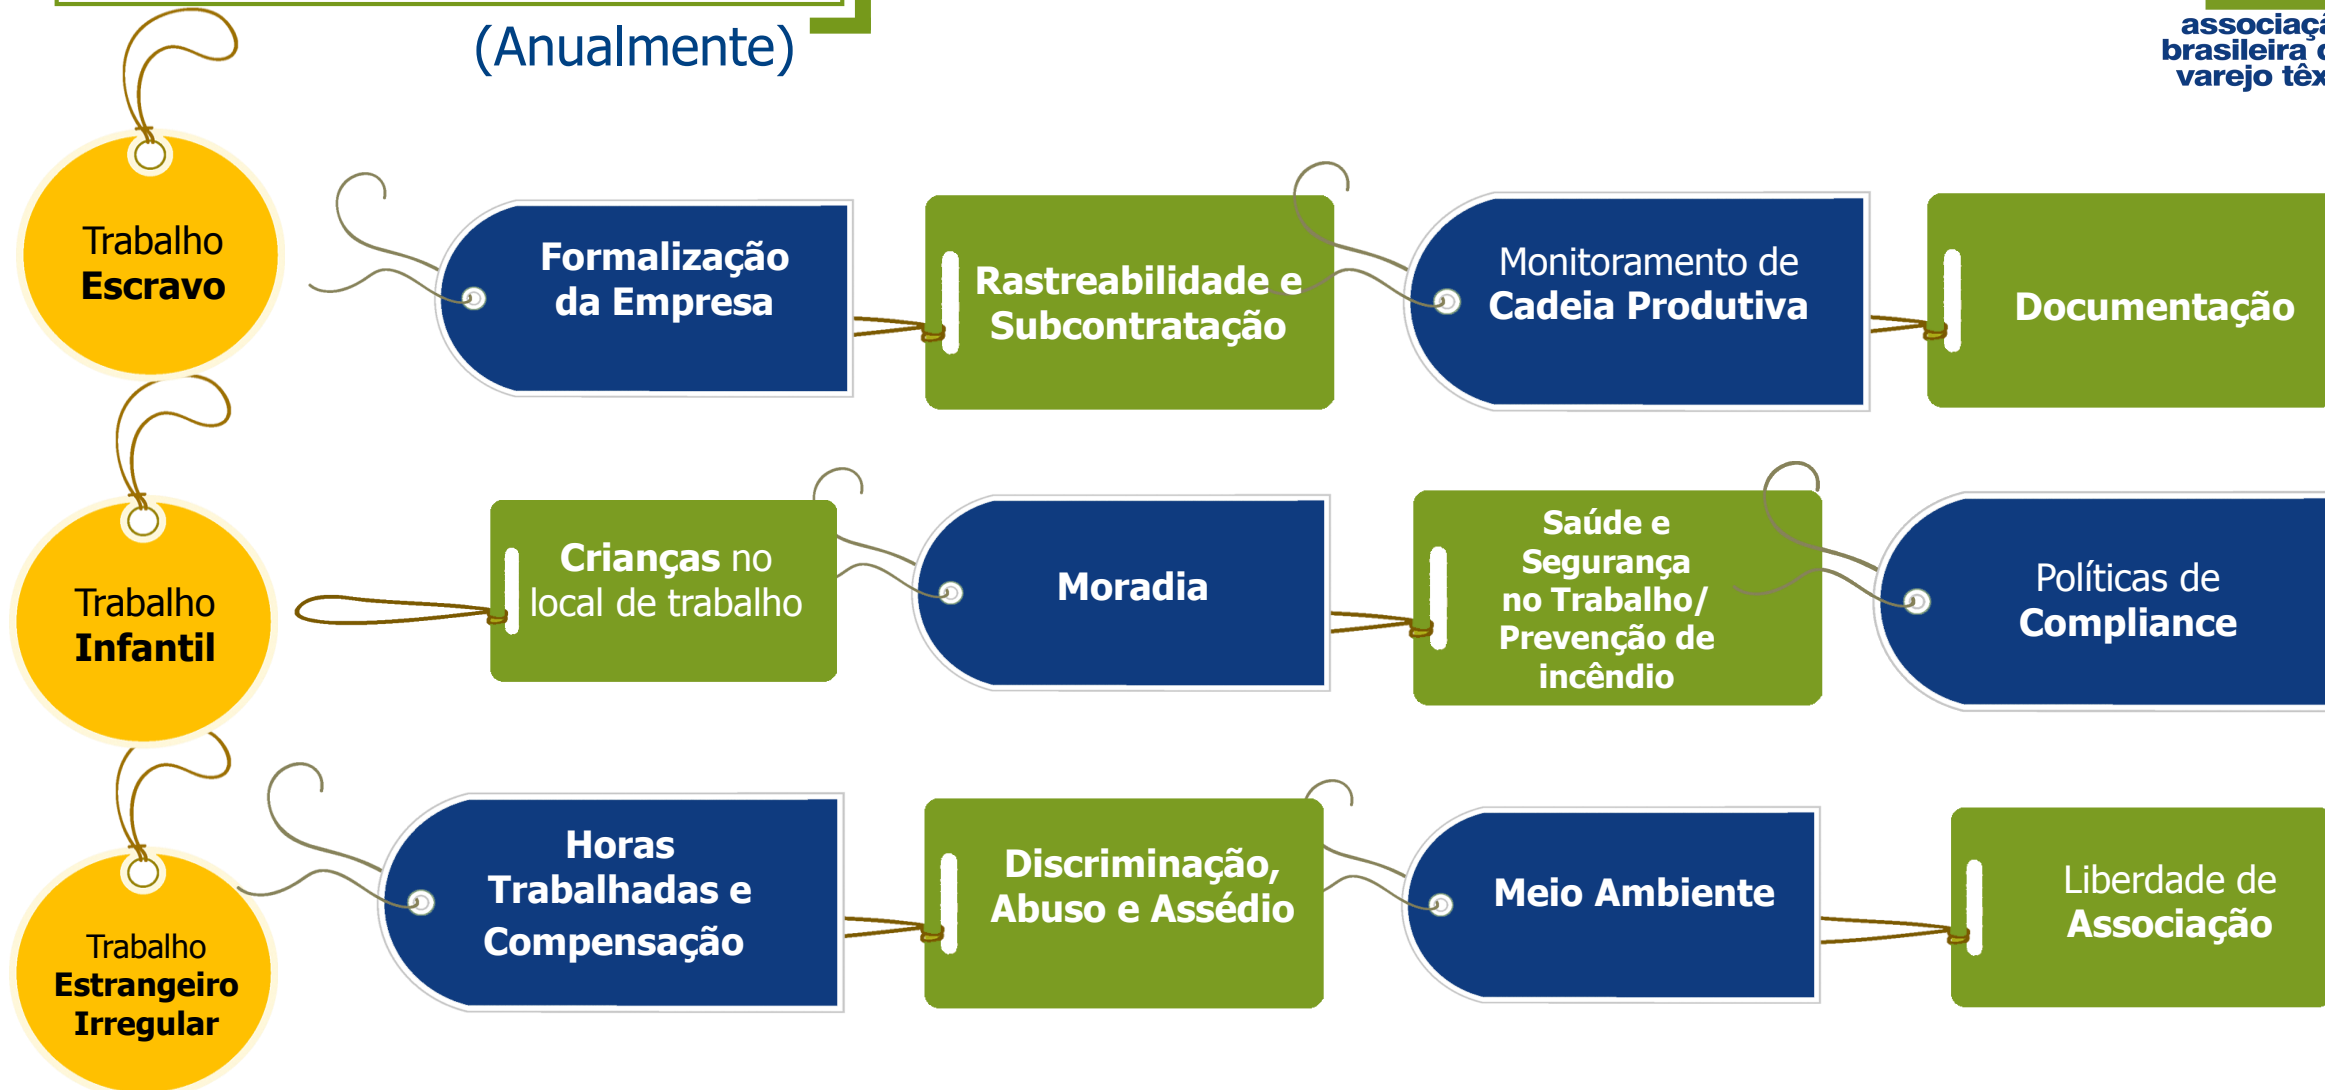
(Anualmente)

associaçã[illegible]
brasileira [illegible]
varejo têx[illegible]

Trabalho
Escravo

Formalização da Empresa

Rastreabilidade e Subcontratação

Monitoramento de Cadeia Produtiva

Documentação

Trabalho
Infantil

Crianças no local de trabalho

Moradia

Saúde e Segurança no Trabalho/ Prevenção de incêndio

Políticas de Compliance

Trabalho
Estrangeiro
Irregular

Horas Trabalhadas e Compensação

Discriminação, Abuso e Assédio

Meio Ambiente

Liberdade de Associação